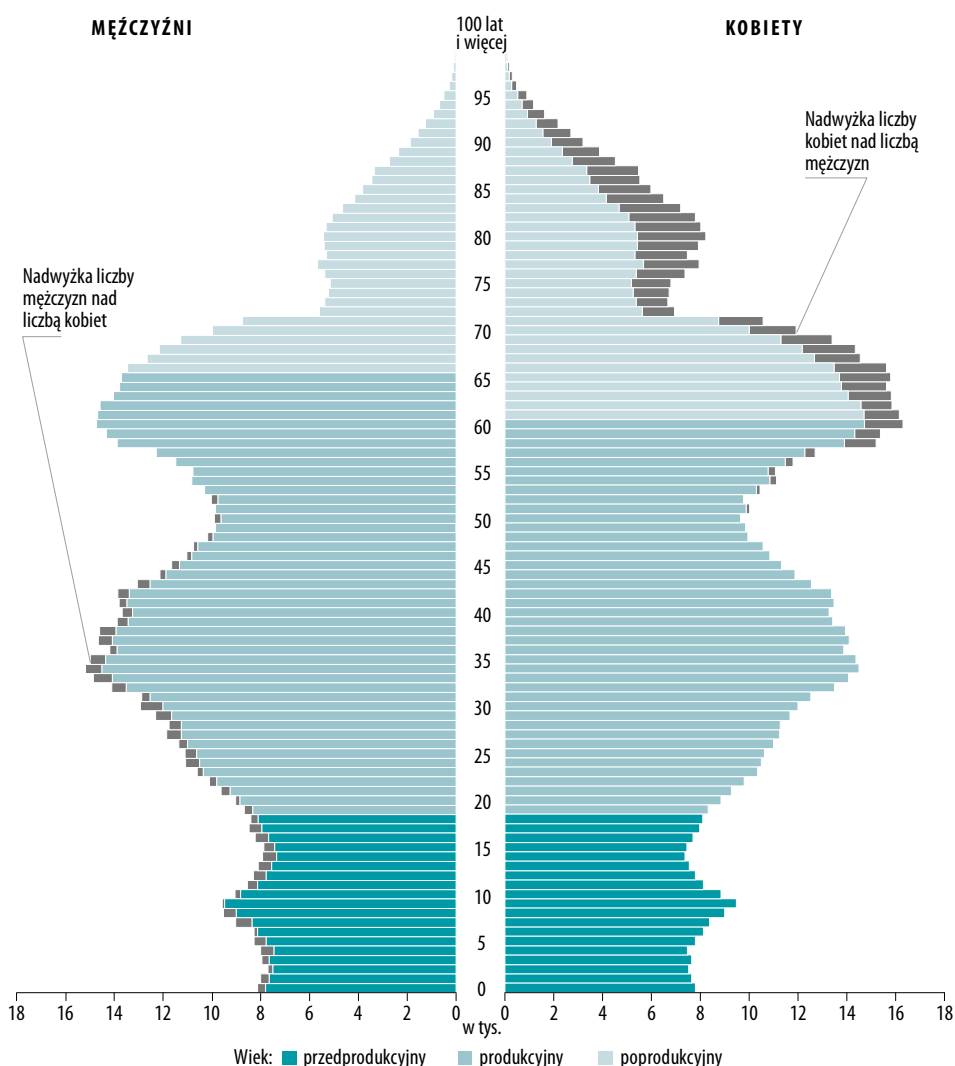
MĘŻCZYŹNI

100 lat i więcej

KOBIETY

Nadwyżka liczby kobiet nad liczbą mężczyzn

Nadwyżka liczby mężczyzn nad liczbą kobiet

95
90
85
80
75
70
65
60
55
50
45
40
35
30
25
20
15
10
5
0

18 16 14 12 10 8 6 4 2 0

0 2 4 6 8 10 12 14 16 18

w tys.

Wiek: przedprodukcyjny produkcyjny poprodukcyjny